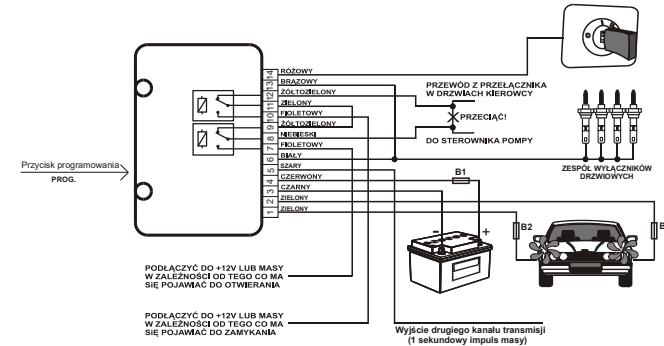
14 13 12 11 10 9 8 7 6 5 4 3 2 1

RÓŻOWY
BRĄZOWY
ŻÓŁTOZIELONY
ZIELONY
FIOLETOWY
ŻÓŁTOZIELONY
NIEBIESKI
FIOLETOWY
BIAŁY
SZARY
CZERWONY
CZARNY
ZIELONY
ZIELONY

PRZEWÓD Z PRZEŁĄCZNIKA W DRZWIACH KIEROWCY

PRZECIĄĆ!

DO STEROWNIKA POMPY

ZESPÓŁ WYŁĄCZNIKÓW DRZWIOWYCH

Przycisk programowania
PROG.

B1

B2

B

-

+

PODŁĄCZYĆ DO +12V LUB MASY W ZALEŻNOŚCI OD TEGO CO MA SIĘ POJAWIAĆ DO OTWIERANIA

PODŁĄCZYĆ DO +12V LUB MASY W ZALEŻNOŚCI OD TEGO CO MA SIĘ POJAWIAĆ DO ZAMYKANIA

Wyjście drugiego kanału transmisji
(1 sekundowy impuls masy)